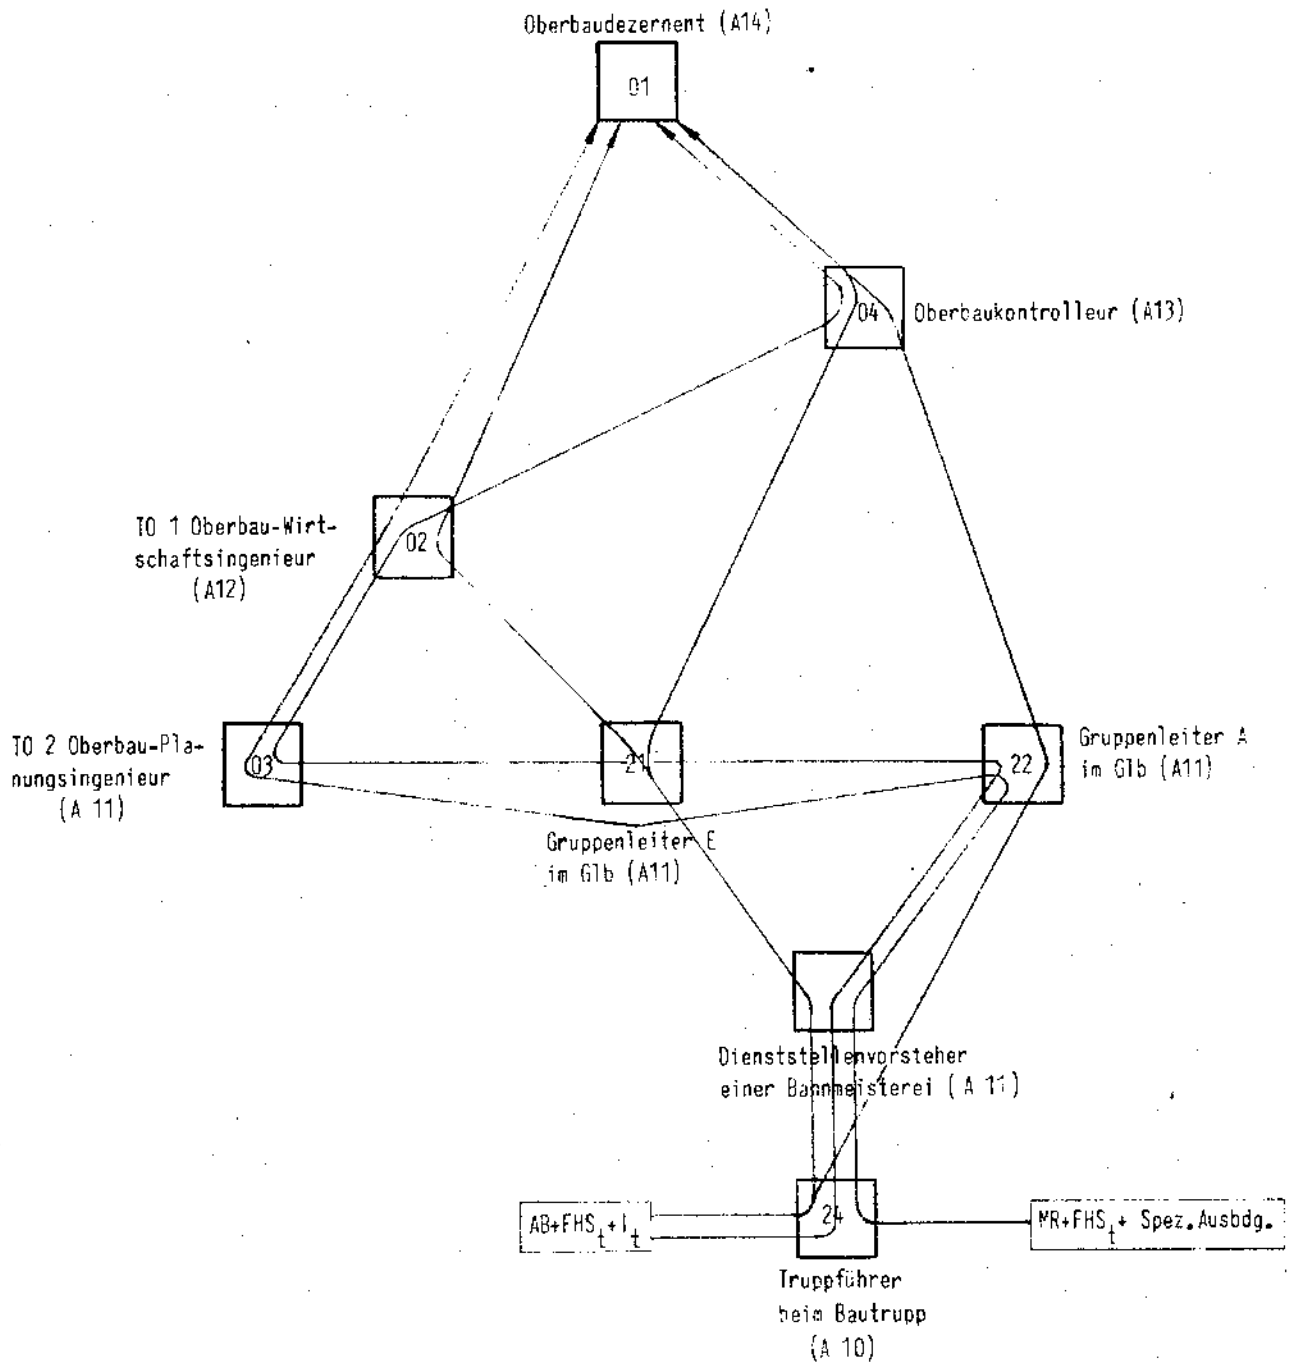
Oberbaudezernent (A14)

01

04

Oberbaukontrolleur (A13)

TO 1 Oberbau-Wirtschaftsingenieur (A12)

02

TO 2 Oberbau-Planungsingenieur (A 11)

03

21

22

Gruppenleiter A im Glb (A11)

Gruppenleiter E im Glb (A11)

Dienststellenvorsteher einer Bahnmeisterei (A 11)

$AB+FHS_t+I_t$

24

$MR+FHS_t+$ Spez.Ausbdg.

Truppführer beim Bautrupp (A 10)